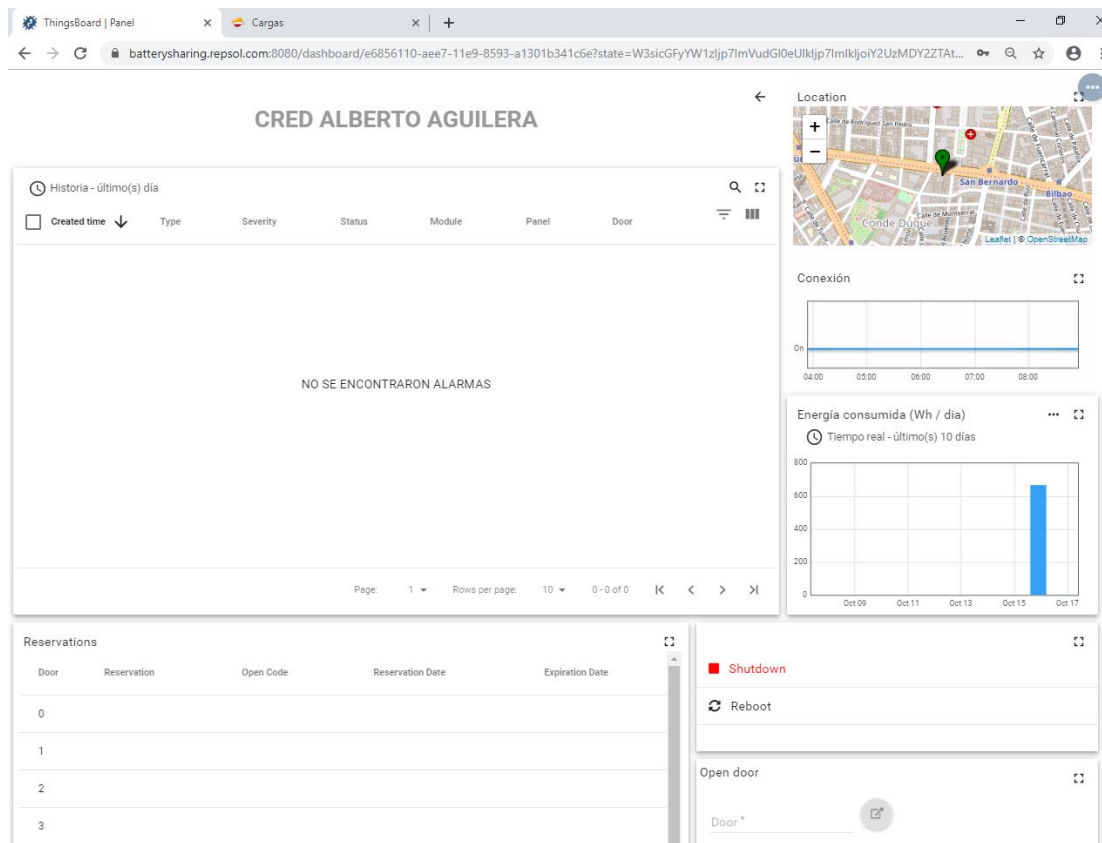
ThingsBoard | Panel ×
Cargas ×
+

batterysharing.repsol.com:8080/dashboard/e6856110-aee7-11e9-8593-a1301b341c6e?state=W3sicGFyYW1zIjp7ImVudGl0eUlkIjp7ImlkIjoiY2UzMDY2ZTAt...

CRED ALBERTO AGUILERA

Location
+
−
San Bernardo
Bilbao
Conde Duque
Calle de Rodríguez San Pedro
Calle de Montserrat
Leaflet | © OpenStreetMap

Historia - último(s) día

| Created time | Type | Severity | Status | Module | Panel | Door |
|---|---|---|---|---|---|---|

NO SE ENCONTRARON ALARMAS

Page: 1 Rows per page: 10 0 - 0 of 0

Conexión
On
04:00 05:00 06:00 07:00 08:00

Energía consumida (Wh / dia)
Tiempo real - último(s) 10 días
800
600
400
200
0
Oct 09 Oct 11 Oct 13 Oct 15 Oct 17

Reservations

| Door | Reservation | Open Code | Reservation Date | Expiration Date |
|---|---|---|---|---|
| 0 | | | | |
| 1 | | | | |
| 2 | | | | |
| 3 | | | | |

Shutdown
Reboot

Open door
Door *